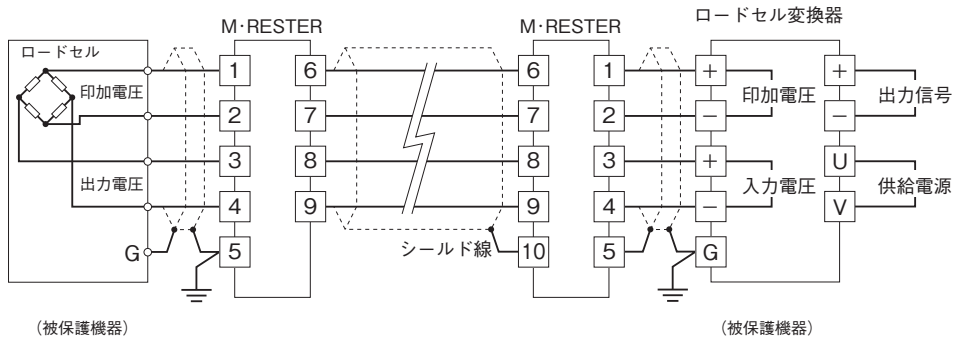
M·RESTER

M·RESTER

ロードセル変換器

ロードセル

印加電圧

出力電圧

G

1
2
3
4
5

6
7
8
9

6
7
8
9
10

シールド線

1
2
3
4
5

+
−
+
−
G

印加電圧

入力電圧

+
−
U
V

出力信号

供給電源

（被保護機器）

（被保護機器）